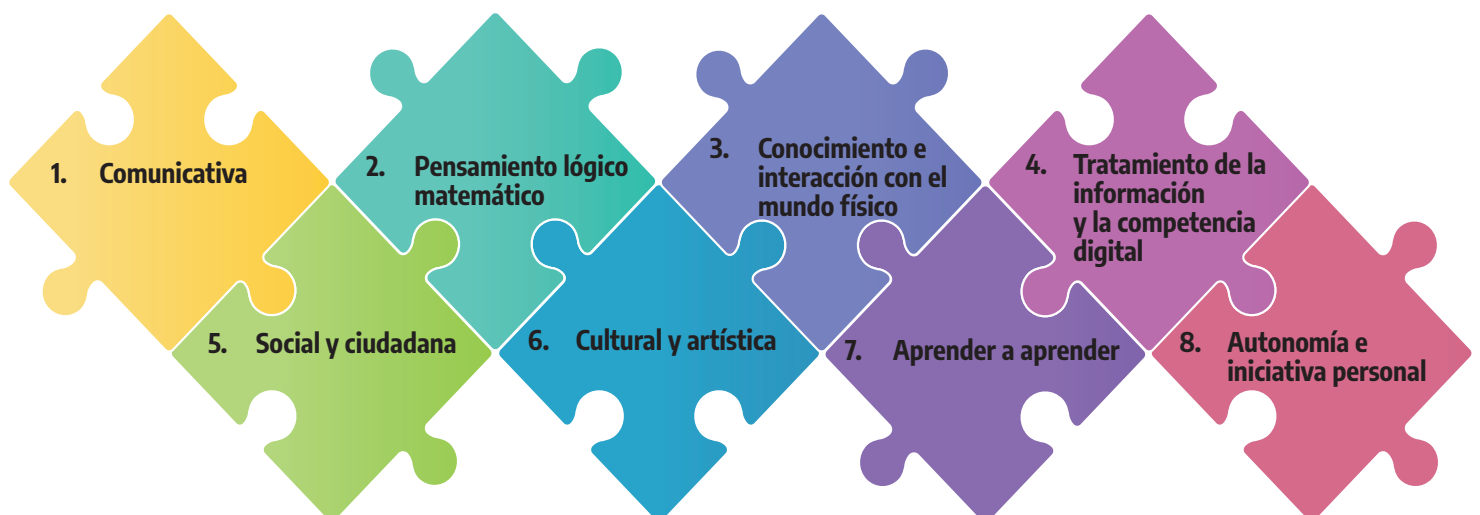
1. Comunicativa

2. Pensamiento lógico matemático

3. Conocimiento e interacción con el mundo físico

4. Tratamiento de la información
y la competencia digital

5. Social y ciudadana

6. Cultural y artística

7. Aprender a aprender

8. Autonomía e iniciativa personal